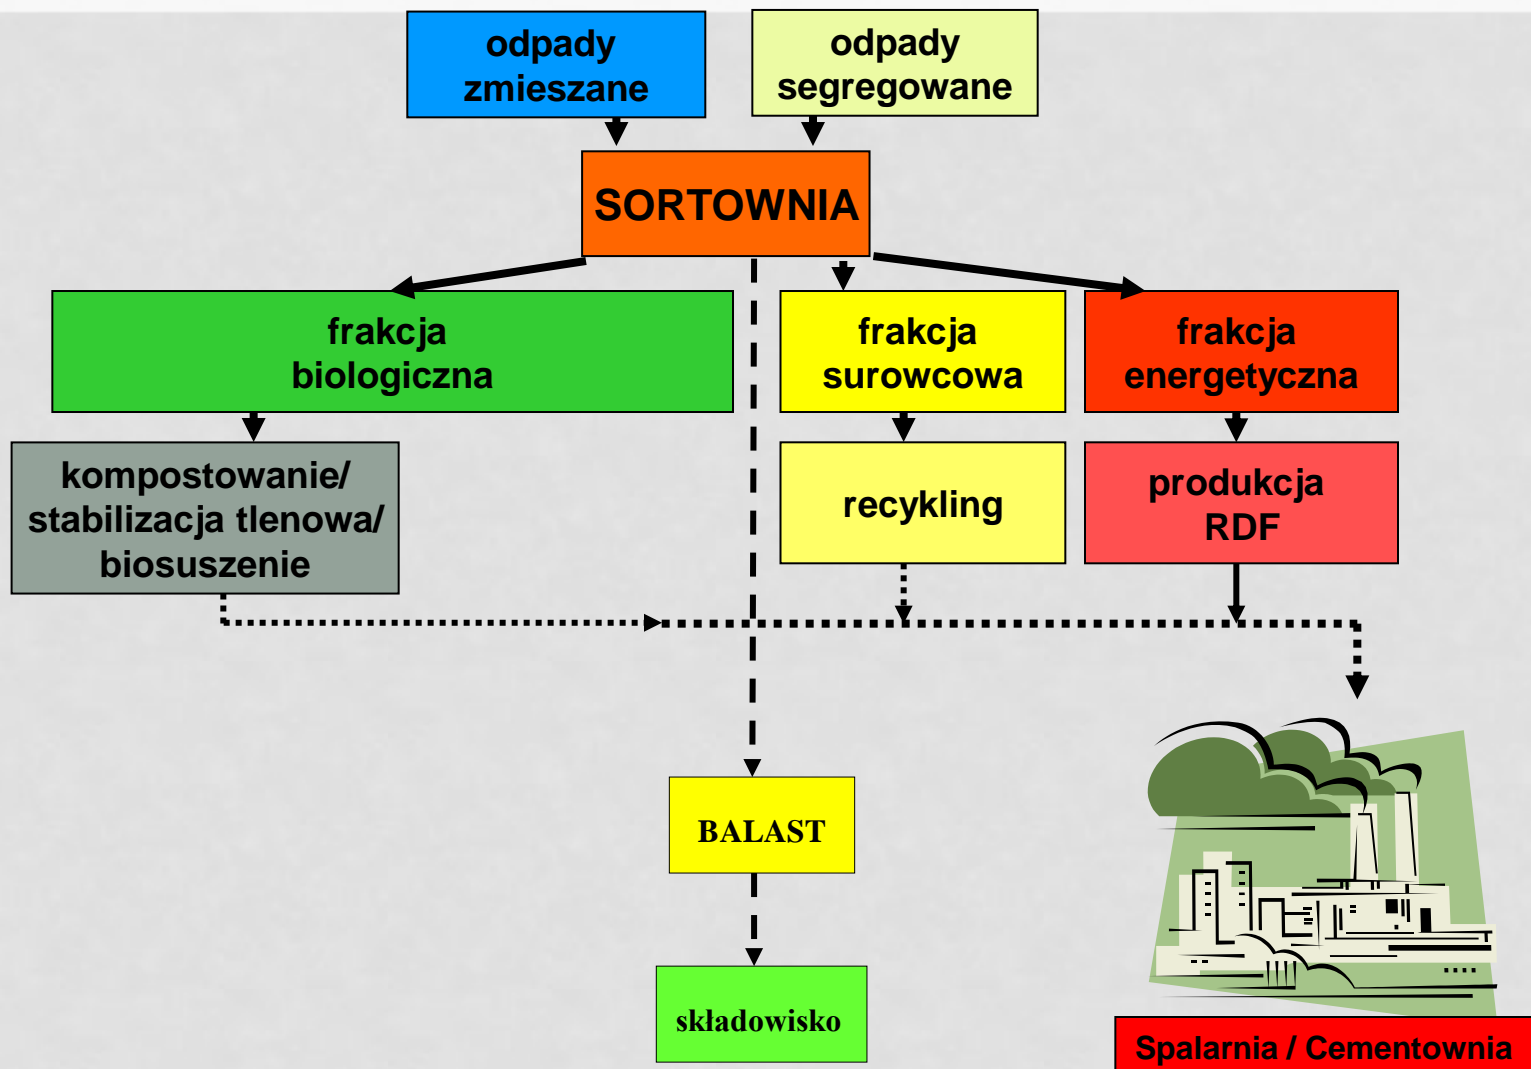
odpady zmieszane

odpady segregowane

SORTOWNIA

frakcja biologiczna

frakcja surowcowa

frakcja energetyczna

kompostowanie/ stabilizacja tlenowa/ biosuszenie

recykling

produkcja RDF

BALAST

składowisko

Spalarnia / Cementownia